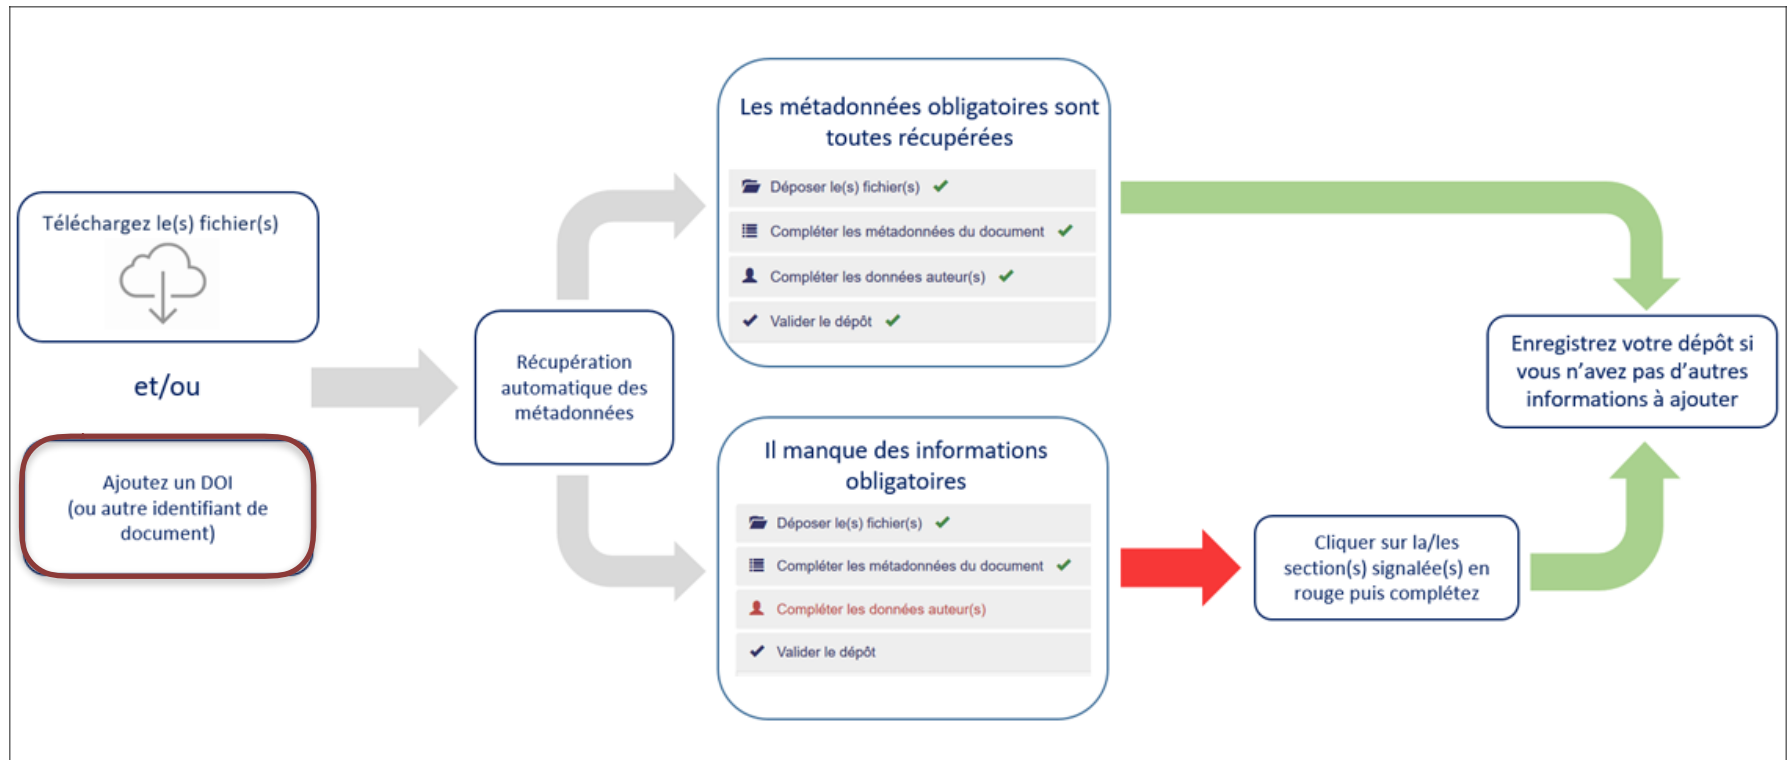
Téléchargez le(s) fichier(s)

et/ou

Ajoutez un DOI
(ou autre identifiant de document)

Récupération automatique des métadonnées

Les métadonnées obligatoires sont toutes récupérées

Déposer le(s) fichier(s) ✔
Compléter les métadonnées du document ✔
Compléter les données auteur(s) ✔
Valider le dépôt ✔

Il manque des informations obligatoires

Déposer le(s) fichier(s) ✔
Compléter les métadonnées du document ✔
Compléter les données auteur(s)
Valider le dépôt

Cliquer sur la/les section(s) signalée(s) en rouge puis complétez

Enregistrez votre dépôt si vous n'avez pas d'autres informations à ajouter